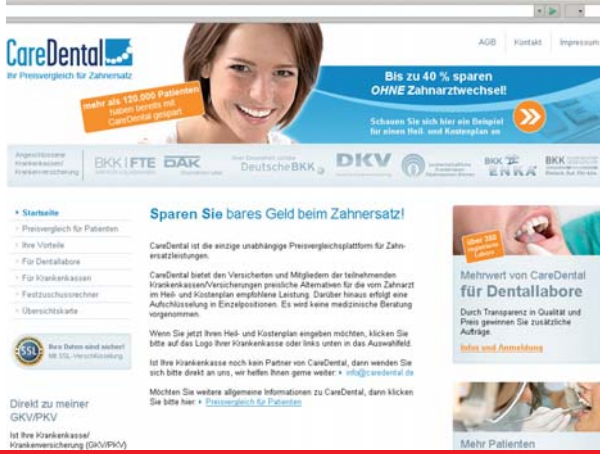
CareDental
Ihr Preisvergleich für Zahnersatz

AGB | Kontakt | Impressum

mehr als 120.000 Patienten haben bereits mit CareDental gespart

Bis zu 40 % sparen
OHNE Zahnarztwechsel!

Schauen Sie sich hier ein Beispiel für einen Heil- und Kostenplan an

Angeschlossene Krankenkassen/ Krankenversicherung

BKK FTE
DAK
Deutsche BKK
DKV
BKK ENKA
BKK

Startseite
Preisvergleich für Patienten
Ihre Vorteile
Für Dentallabore
Für Krankenkassen
Festzuschussrechner
Übersichtskarte

SSL Ihre Daten sind sicher! Mit SSL-Verschlüsselung

Direkt zu meiner GKV/PKV
Ist Ihre Krankenkasse/ Krankenversicherung (GKV/PKV)

Sparen Sie bares Geld beim Zahnersatz!

CareDental ist die einzige unabhängige Preisvergleichsplattform für Zahnersatzleistungen.

CareDental bietet den Versicherten und Mitgliedern der teilnehmenden Krankenkassen/Versicherungen preisliche Alternativen für die vom Zahnarzt im Heil- und Kostenplan empfohlene Leistung. Darüber hinaus erfolgt eine Aufschlüsselung in Einzelpositionen. Es wird keine medizinische Beratung vorgenommen.

Wenn Sie jetzt Ihren Heil- und Kostenplan eingeben möchten, klicken Sie bitte auf das Logo Ihrer Krankenkasse oder links unten in das Auswahlfeld.

Ist Ihre Krankenkasse noch kein Partner von CareDental, dann wenden Sie sich bitte direkt an uns, wir helfen Ihnen gerne weiter: » info@caredental.de

Möchten Sie weitere allgemeine Informationen zu CareDental, dann klicken Sie bitte hier: » Preisvergleich für Patienten

Über 350 angeschlossene Labore

Mehrwert von CareDental
für Dentallabore

Durch Transparenz in Qualität und Preis gewinnen Sie zusätzliche Aufträge.

Infos und Anmeldung

Mehr Patienten